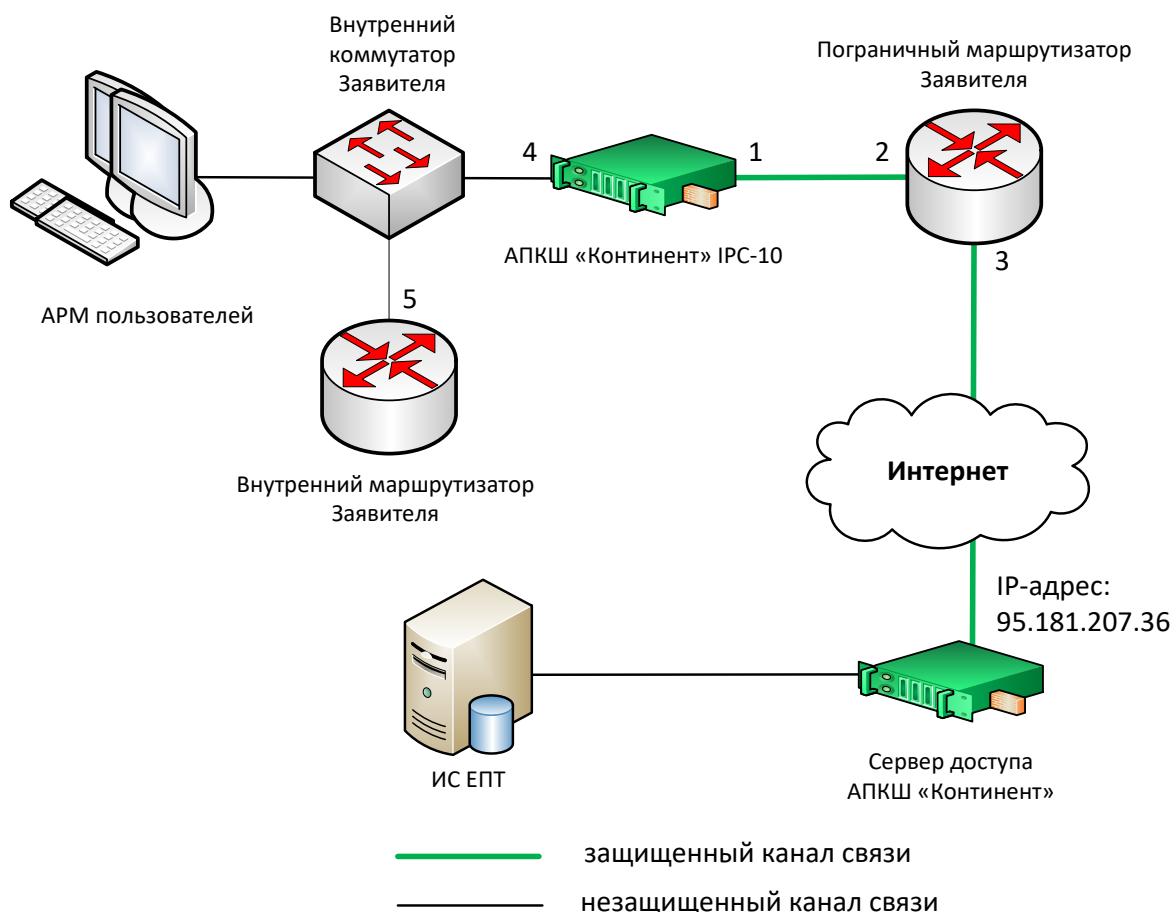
Внутренний коммутатор Заявителя

Пограничный маршрутизатор Заявителя

4

1

2

АПКШ «Континент» IPC-10

3

5

АРМ пользователей

Внутренний маршрутизатор Заявителя

Интернет

IP-адрес: 95.181.207.36

ИС ЕПТ

Сервер доступа АПКШ «Континент»

защищенный канал связи

незащищенный канал связи